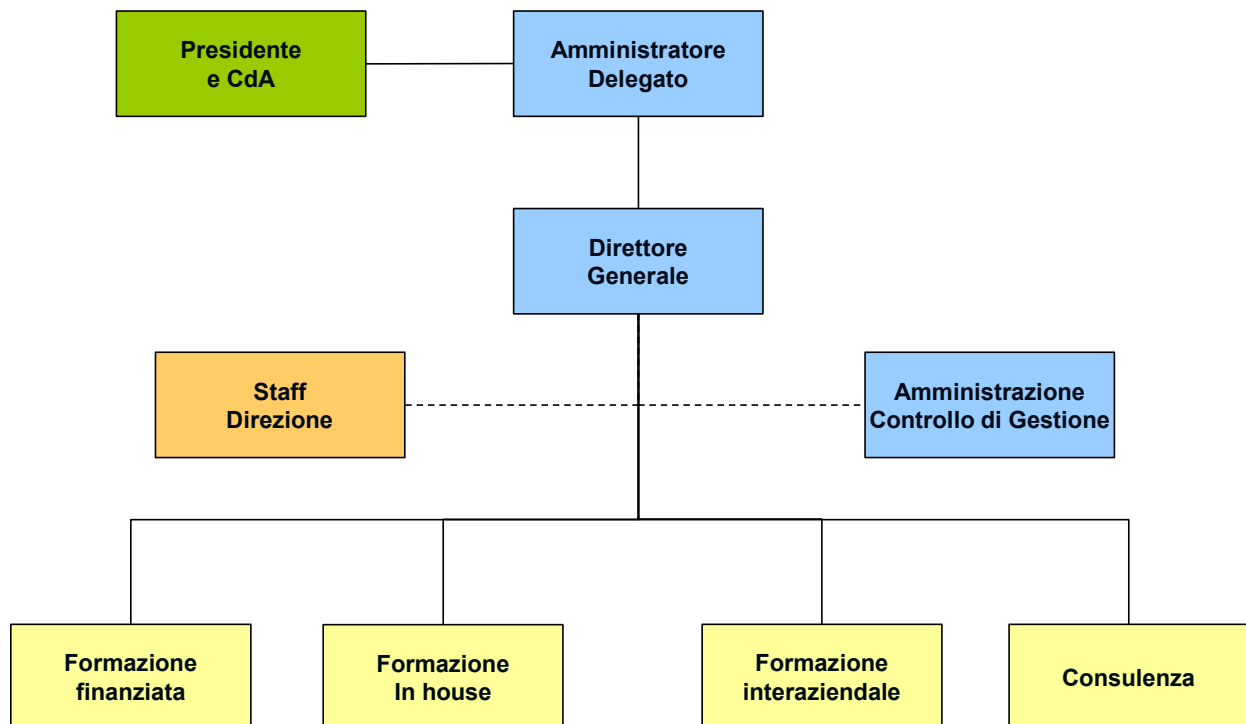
Presidente
e CdA

Amministratore
Delegato

Direttore
Generale

Staff
Direzione

Amministrazione
Controllo di Gestione

Formazione
finanziata

Formazione
In house

Formazione
interaziendale

Consulenza